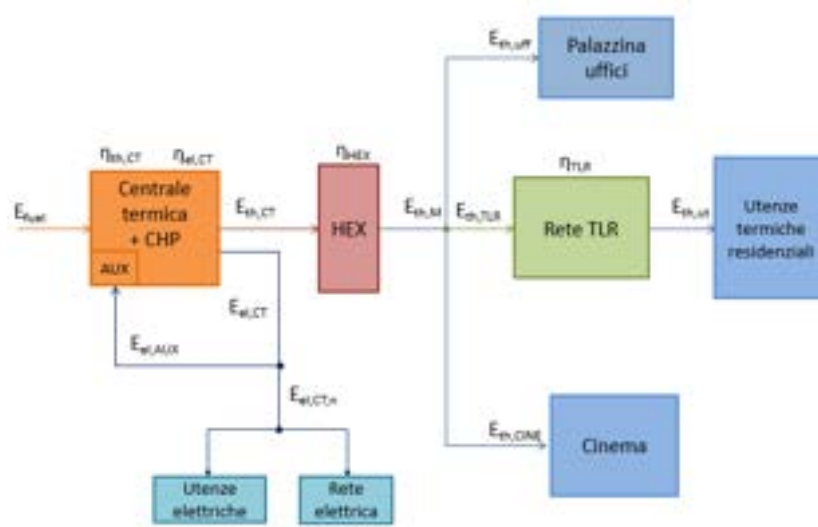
$E_{th,uff}$

Palazzina uffici

$\eta_{th,CT}$ $\eta_{el,CT}$

$\eta_{HEX}$

$\eta_{TLR}$

$E_{fuel}$

Centrale termica + CHP

AUX

$E_{th,CT}$

HEX

$E_{th,M}$

$E_{th,TLR}$

Rete TLR

$E_{th,ut}$

Utenze termiche residenziali

$E_{el,CT}$

$E_{el,AUX}$

$E_{el,CT,n}$

$E_{th,CINE}$

Cinema

Utenze elettriche

Rete elettrica